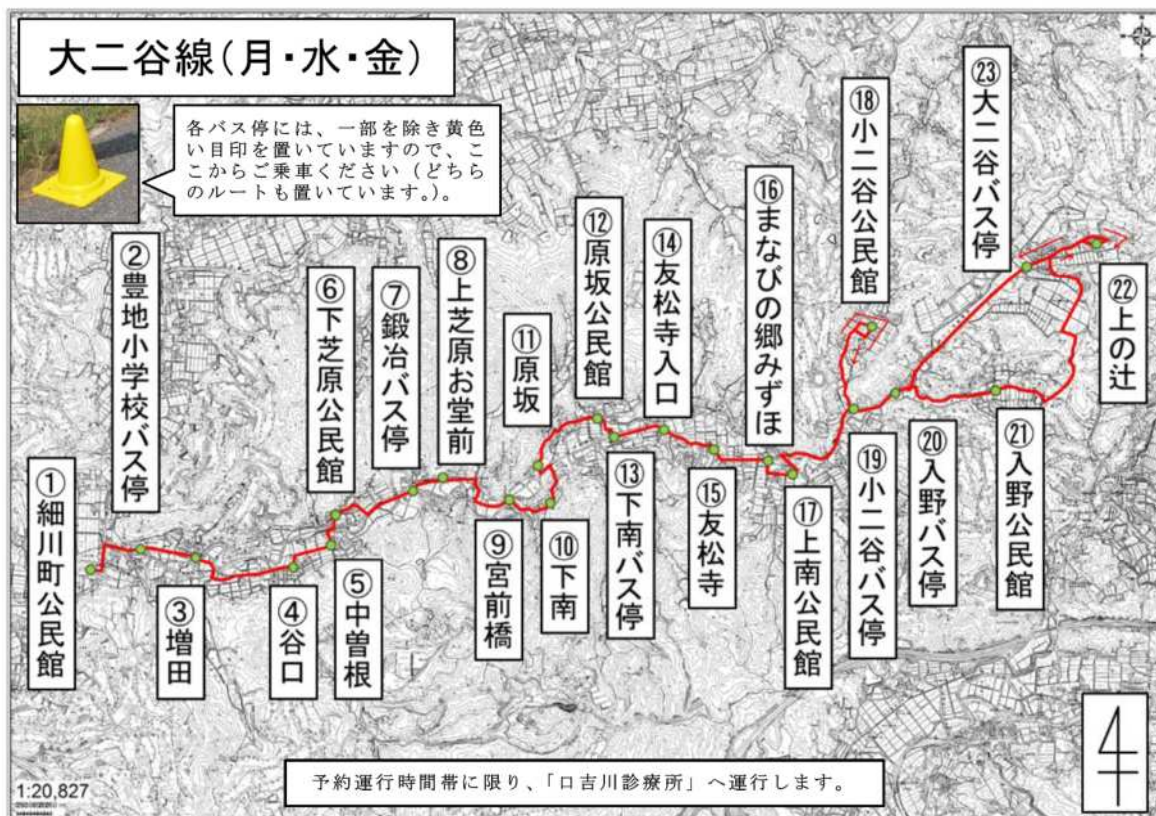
大二谷線（月・水・金）

各バス停には、一部を除き黄色い目印を置いていますので、ここからご乗車ください（どちらのルートも置いています。）。

①細川町公民館
②豊地小学校バス停
③増田
④谷口
⑤中曽根
⑥下芝原公民館
⑦鍛冶バス停
⑧上芝原お堂前
⑨宮前橋
⑩下南
⑪原坂
⑫原坂公民館
⑬下南バス停
⑭友松寺入口
⑮友松寺
⑯まなびの郷みずほ
⑰上南公民館
⑱小二谷公民館
⑲小二谷バス停
⑳入野バス停
㉑入野公民館
㉒上の辻
㉓大二谷バス停

予約運行時間帯に限り、「口吉川診療所」へ運行します。

1:20,827